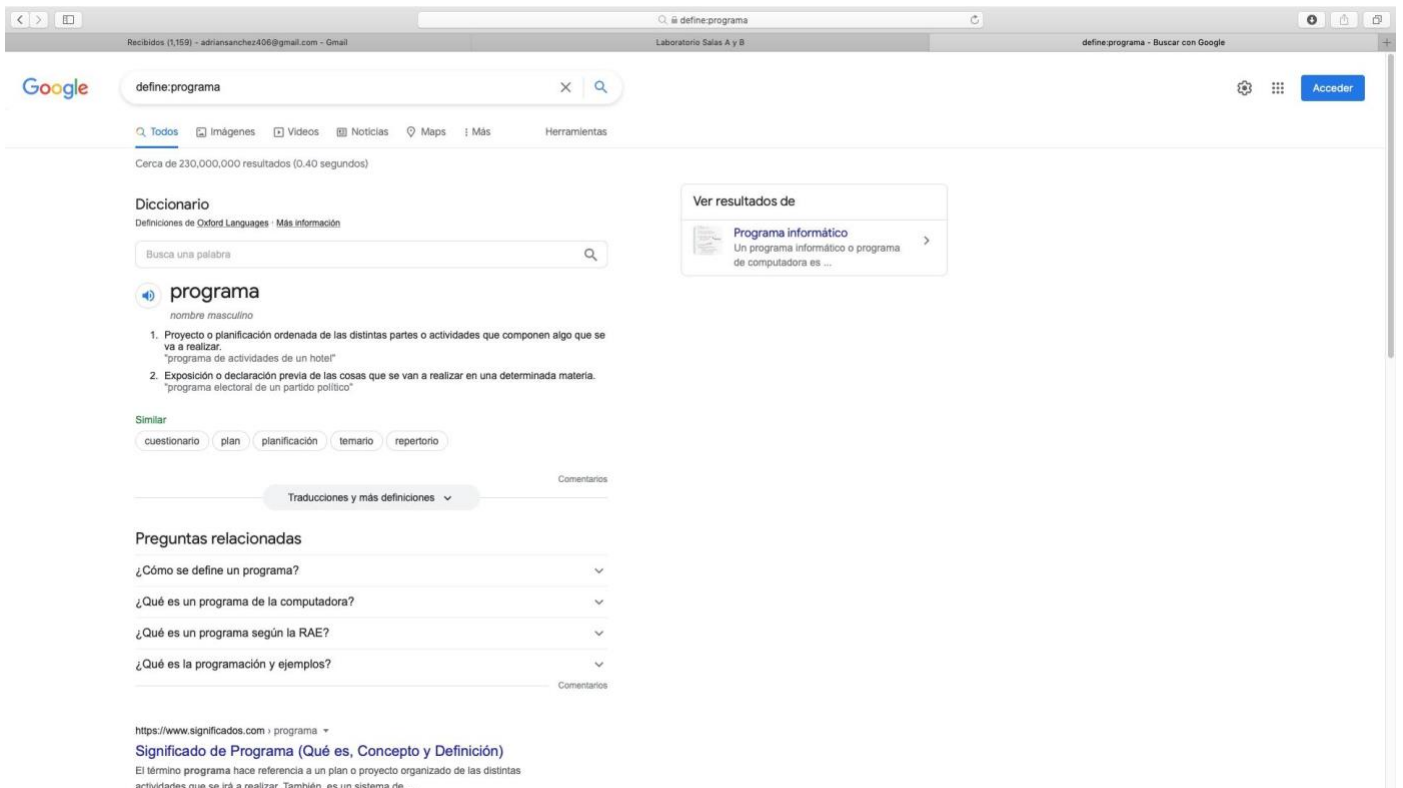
define:programa

Recibidos (1,159) - adriansanchez406@gmail.com - Gmail

Laboratorio Salas A y B

define:programa - Buscar con Google

Google

define:programa

Acceder

Todos Imágenes Videos Noticias Maps Más Herramientas

Cerca de 230,000,000 resultados (0.40 segundos)

Diccionario
Definiciones de Oxford Languages · Más información

Busca una palabra

programa
nombre masculino

1. Proyecto o planificación ordenada de las distintas partes o actividades que componen algo que se va a realizar.
"programa de actividades de un hotel"
2. Exposición o declaración previa de las cosas que se van a realizar en una determinada materia.
"programa electoral de un partido político"

Similar
cuestionario plan planificación temario repertorio

Comentarios

Traducciones y más definiciones

Ver resultados de

Programa informático
Un programa informático o programa de computadora es ...

Preguntas relacionadas

¿Cómo se define un programa?

¿Qué es un programa de la computadora?

¿Qué es un programa según la RAE?

¿Qué es la programación y ejemplos?

Comentarios

https://www.significados.com › programa

Significado de Programa (Qué es, Concepto y Definición)

El término programa hace referencia a un plan o proyecto organizado de las distintas actividades que se irá a realizar. También, es un sistema de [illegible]